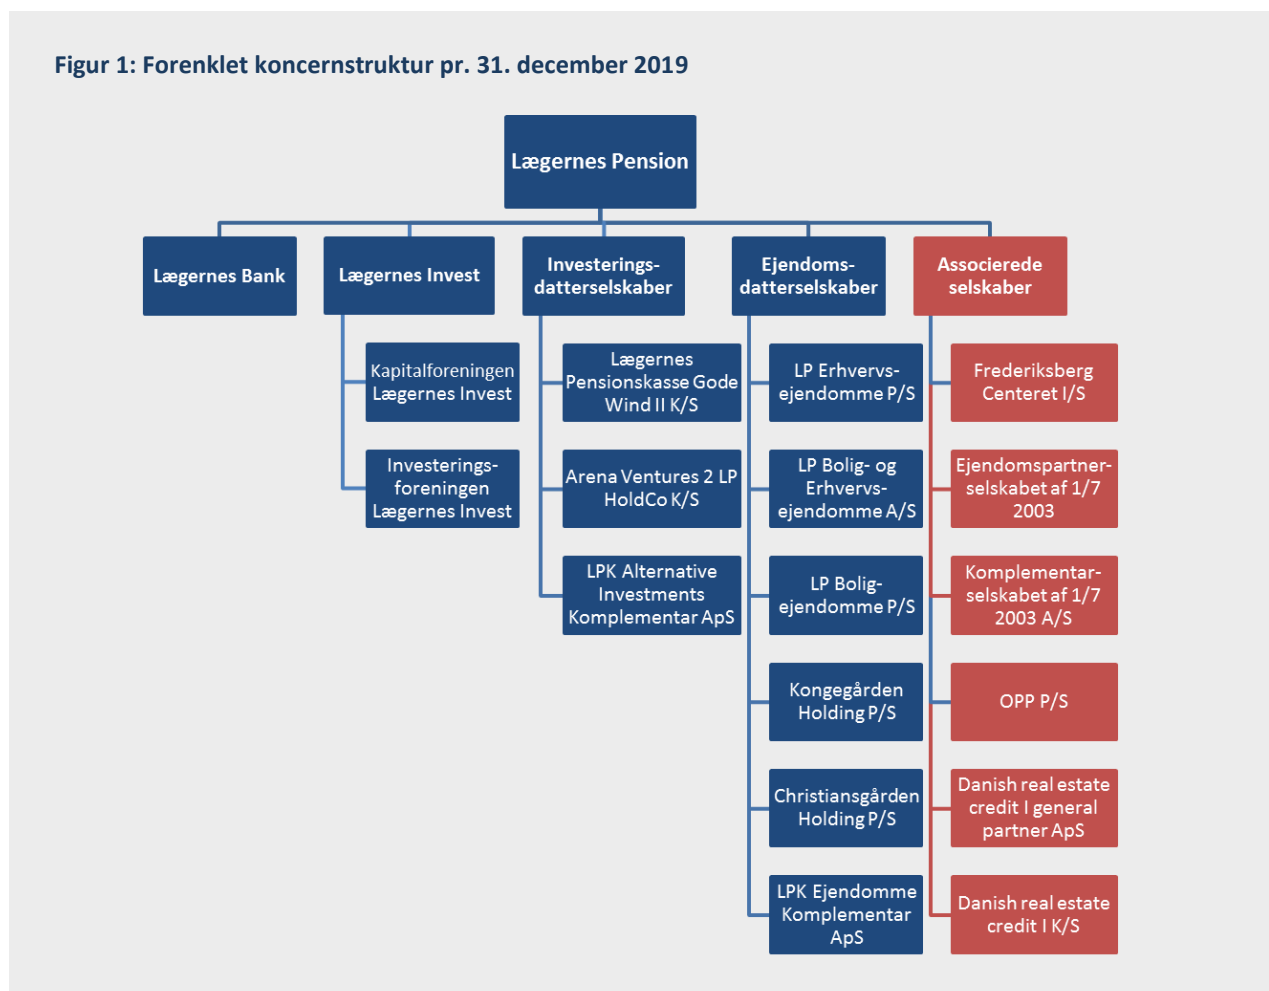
Figur 1: Forenklet koncernstruktur pr. 31. december 2019

Lægernes Pension

Lægernes Bank

Lægernes Invest

Kapitalforeningen Lægernes Invest

Investeringsforeningen Lægernes Invest

Investeringsdatterselskaber

Lægernes Pensionskasse Gode Wind II K/S

Arena Ventures 2 LP HoldCo K/S

LPK Alternative Investments Komplementar ApS

Ejendomsdatterselskaber

LP Erhvervsejendomme P/S

LP Bolig- og Erhvervsejendomme A/S

LP Boligejendomme P/S

Kongegården Holding P/S

Christiansgården Holding P/S

LPK Ejendomme Komplementar ApS

Associerede selskaber

Frederiksberg Centeret I/S

Ejendomspartnerselskabet af 1/7 2003

Komplementarselskabet af 1/7 2003 A/S

OPP P/S

Danish real estate credit I general partner ApS

Danish real estate credit I K/S